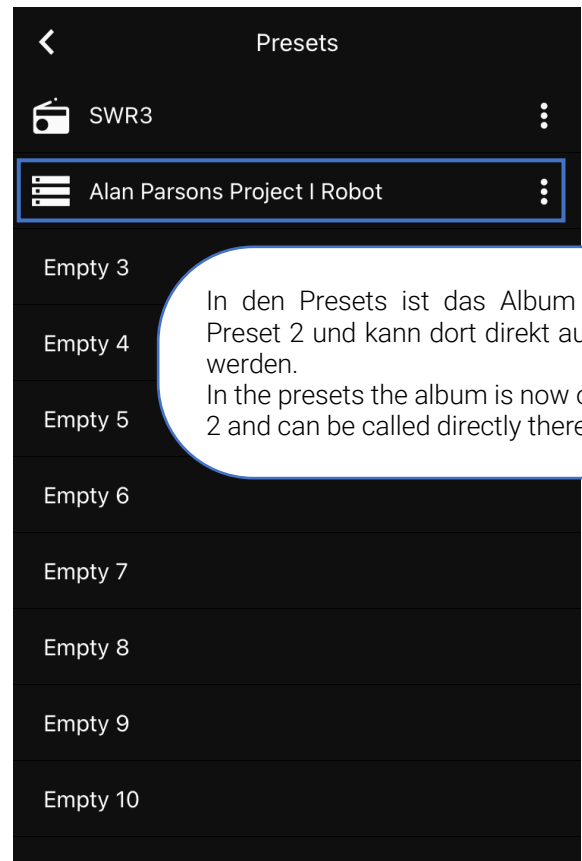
Presets

SWR3

Alan Parsons Project I Robot

Empty 3

Empty 4

Empty 5

Empty 6

Empty 7

Empty 8

Empty 9

Empty 10

In den Presets ist das Album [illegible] Preset 2 und kann dort direkt au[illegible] werden.
In the presets the album is now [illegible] 2 and can be called directly there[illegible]